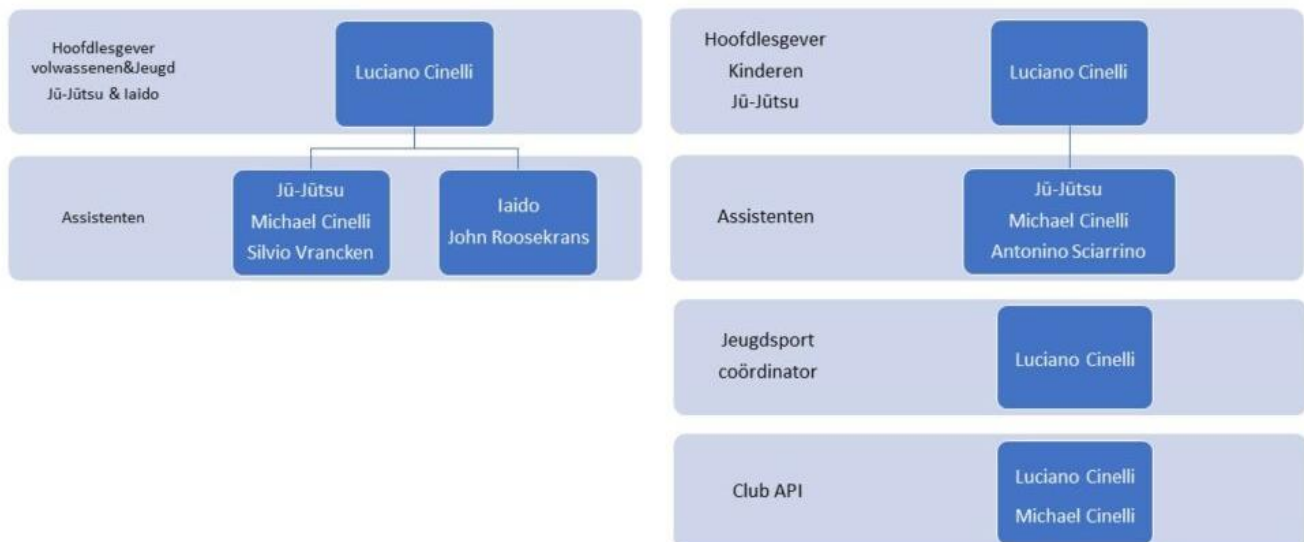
Hoofdlesgever volwassenen&Jeugd Jū-Jūtsu & Iaido

Luciano Cinelli

Assistenten

Jū-Jūtsu
Michael Cinelli
Silvio Vrancken

Iaido
John Roosekrans

Hoofdlesgever
Kinderen
Jū-Jūtsu

Luciano Cinelli

Assistenten

Jū-Jūtsu
Michael Cinelli
Antonino Sciarrino

Jeugdsport coördinator

Luciano Cinelli

Club API

Luciano Cinelli
Michael Cinelli